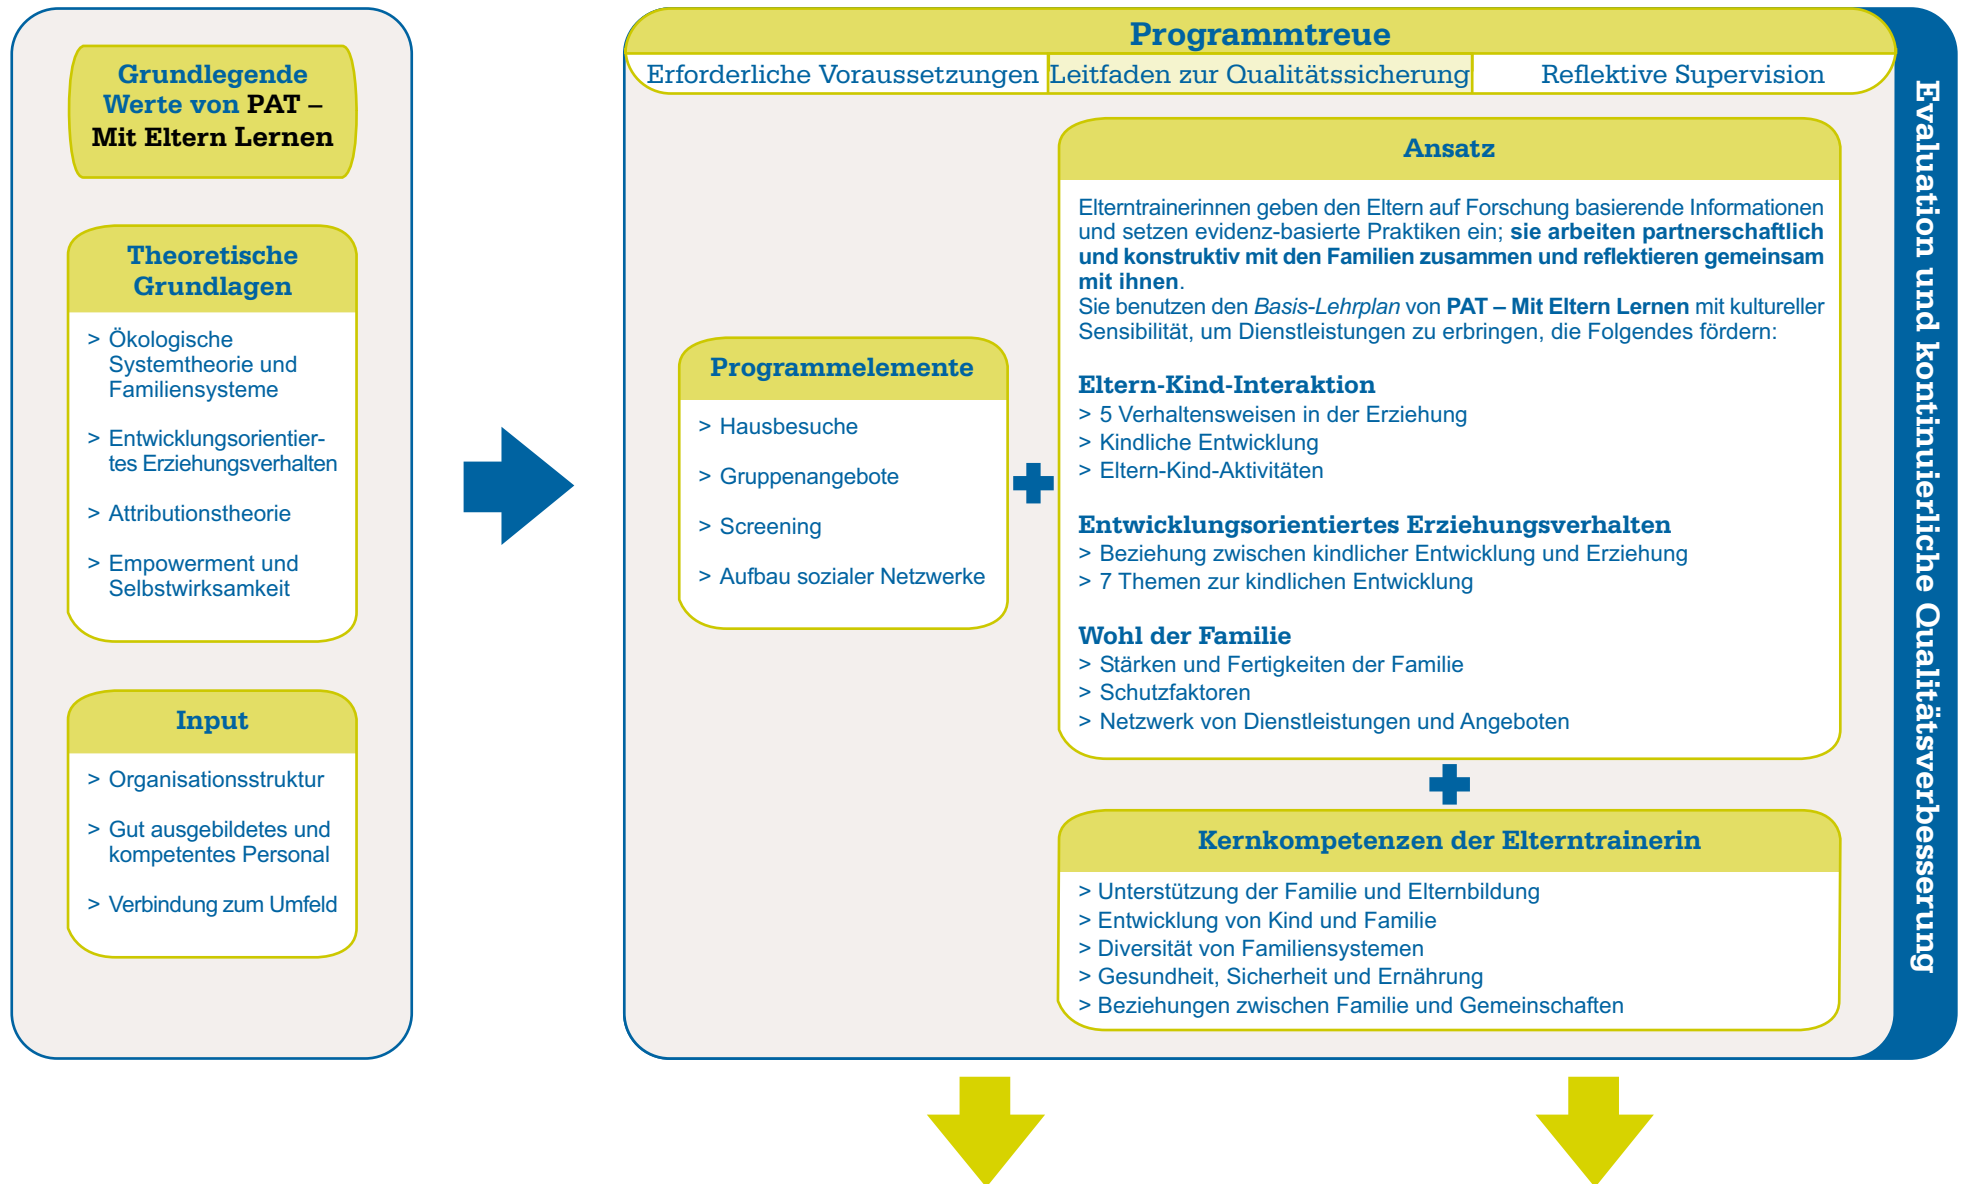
Grundlegende Werte von PAT – Mit Eltern Lernen

Theoretische Grundlagen

> Ökologische Systemtheorie und Familiensysteme

> Entwicklungsorientiertes Erziehungsverhalten

> Attributionstheorie

> Empowerment und Selbstwirksamkeit

Input

> Organisationsstruktur

> Gut ausgebildetes und kompetentes Personal

> Verbindung zum Umfeld

Programmtreue

| Erforderliche Voraussetzungen | Leitfaden zur Qualitätssicherung | Reflektive Supervision |
|---|---|---|

Programmelemente

> Hausbesuche

> Gruppenangebote

> Screening

> Aufbau sozialer Netzwerke

Ansatz

Elterntrainerinnen geben den Eltern auf Forschung basierende Informationen und setzen evidenz-basierte Praktiken ein; sie arbeiten partnerschaftlich und konstruktiv mit den Familien zusammen und reflektieren gemeinsam mit ihnen.
Sie benutzen den Basis-Lehrplan von PAT – Mit Eltern Lernen mit kultureller Sensibilität, um Dienstleistungen zu erbringen, die Folgendes fördern:

Eltern-Kind-Interaktion
> 5 Verhaltensweisen in der Erziehung
> Kindliche Entwicklung
> Eltern-Kind-Aktivitäten

Entwicklungsorientiertes Erziehungsverhalten
> Beziehung zwischen kindlicher Entwicklung und Erziehung
> 7 Themen zur kindlichen Entwicklung

Wohl der Familie
> Stärken und Fertigkeiten der Familie
> Schutzfaktoren
> Netzwerk von Dienstleistungen und Angeboten

Kernkompetenzen der Elterntrainerin
> Unterstützung der Familie und Elternbildung
> Entwicklung von Kind und Familie
> Diversität von Familiensystemen
> Gesundheit, Sicherheit und Ernährung
> Beziehungen zwischen Familie und Gemeinschaften

Evaluation und kontinuierliche Qualitätsverbesserung